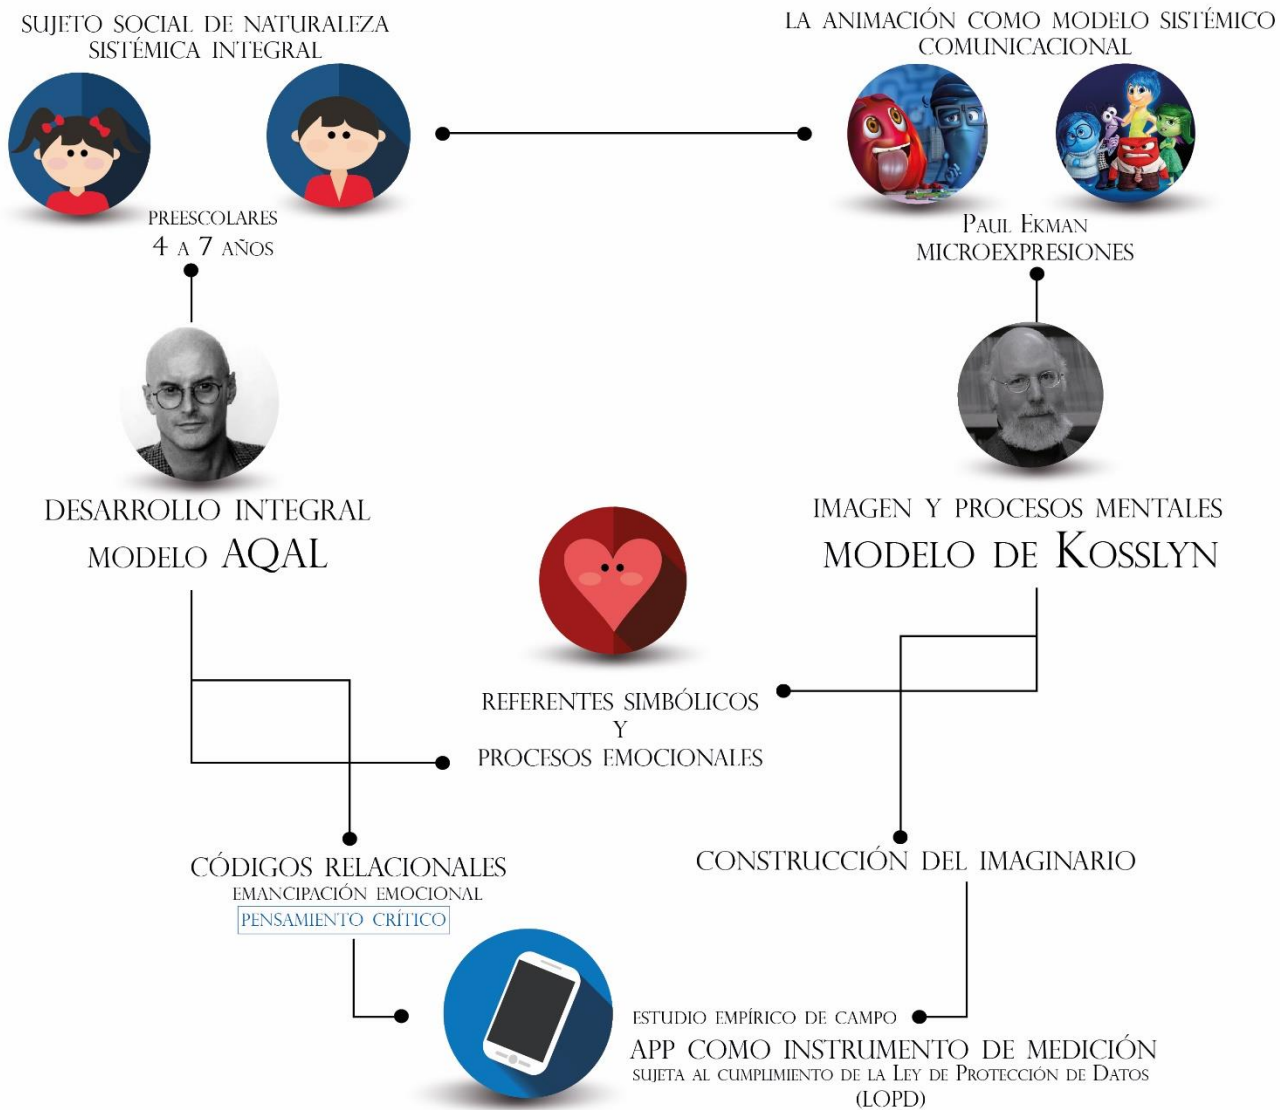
SUJETO SOCIAL DE NATURALEZA SISTÉMICA INTEGRAL

LA ANIMACIÓN COMO MODELO SISTÉMICO COMUNICACIONAL

PREESCOLARES
4 A 7 AÑOS

PAUL EKMAN
MICROEXPRESIONES

DESARROLLO INTEGRAL
MODELO AQAL

IMAGEN Y PROCESOS MENTALES
MODELO DE KOSSLYN

REFERENTES SIMBÓLICOS
Y
PROCESOS EMOCIONALES

CÓDIGOS RELACIONALES
EMANCIPACIÓN EMOCIONAL
PENSAMIENTO CRÍTICO

CONSTRUCCIÓN DEL IMAGINARIO

ESTUDIO EMPÍRICO DE CAMPO
APP COMO INSTRUMENTO DE MEDICIÓN
SUJETA AL CUMPLIMIENTO DE LA LEY DE PROTECCIÓN DE DATOS
(LOPD)